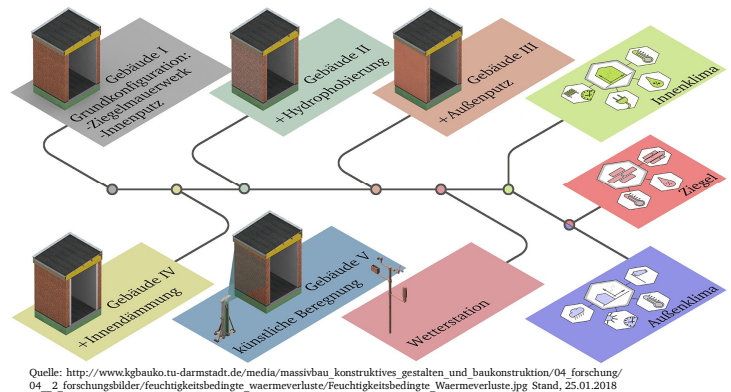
Gebäude I
Grundkonfiguration:
-Ziegelmauerwerk
-Innenputz

Gebäude II
+Hydrophobierung

Gebäude III
+Außenputz

Innenklima

Ziegel

Außenklima

Gebäude IV
+Innendämmung

Gebäude V
Künstliche Beregnung

Wetterstation

Quelle: http://www.kgbauko.tu-darmstadt.de/media/massivbau_konstruktives_gestalten_und_baukonstruktion/04_forschung/04__2_forschungsbilder/feuchtigkeitsbedingte_waermeverluste/Feuchtigkeitsbedingte_Waermeverluste.jpg Stand, 25.01.2018